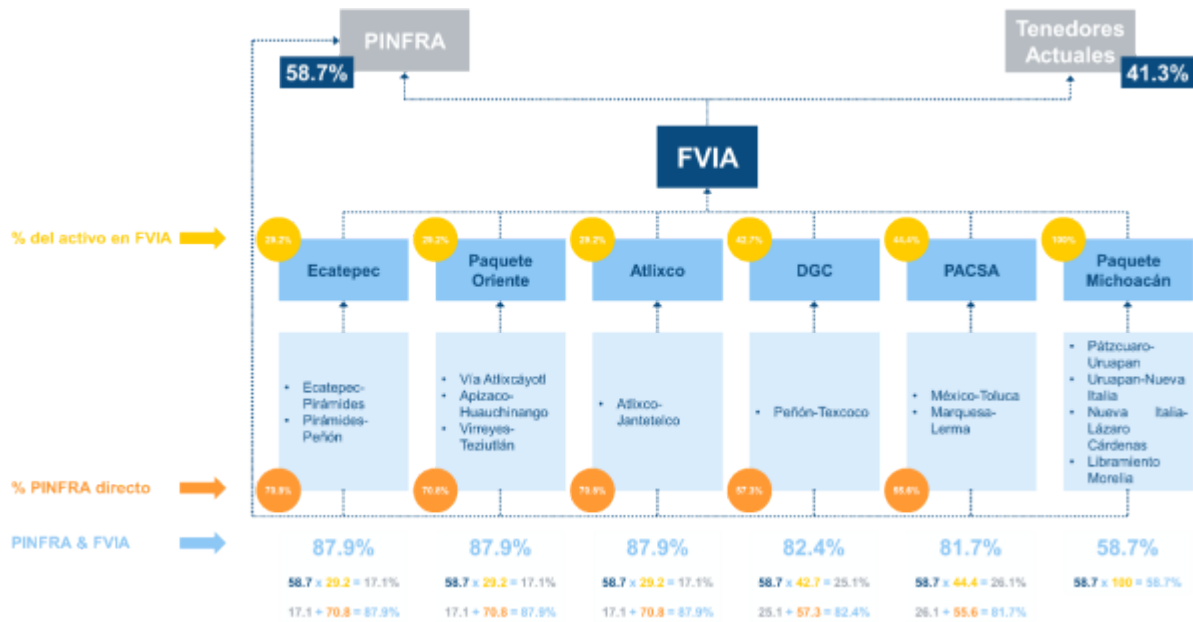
PINFRA
58.7%

Tenedores Actuales
41.3%

FVIA

% del activo en FVIA

29.2% Ecatepec
29.2% Paquete Oriente
29.2% Atlixco
42.7% DGC
44.4% PACSA
100% Paquete Michoacán

- Ecatepec-Pirámides
- Pirámides-Peñón

- Vía Atlixcáyotl
- Apizaco-Huauchinango
- Virreyes-Teziutlán

- Atlixco-Jantetelco

- Peñón-Texcoco

- México-Toluca
- Marquesa-Lerma

- Pátzcuaro-Uruapan
- Uruapan-Nueva Italia
- Nueva Italia-Lázaro Cárdenas
- Libramiento Morelia

% PINFRA directo

70.8% 70.8% 70.8% 57.3% 55.6%

PINFRA & FVIA

87.9%
58.7 x 29.2 = 17.1%
17.1 + 70.8 = 87.9%

87.9%
58.7 x 29.2 = 17.1%
17.1 + 70.8 = 87.9%

87.9%
58.7 x 29.2 = 17.1%
17.1 + 70.8 = 87.9%

82.4%
58.7 x 42.7 = 25.1%
25.1 + 57.3 = 82.4%

81.7%
58.7 x 44.4 = 26.1%
26.1 + 55.6 = 81.7%

58.7%
58.7 x 100 = 58.7%